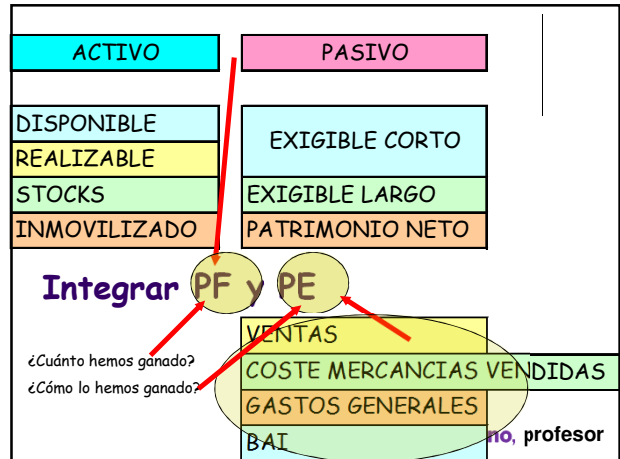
ACTIVO

PASIVO

DISPONIBLE

REALIZABLE

STOCKS

INMOVILIZADO

EXIGIBLE CORTO

EXIGIBLE LARGO

PATRIMONIO NETO

Integrar PF y PE

¿Cuánto hemos ganado?

¿Cómo lo hemos ganado?

VENTAS

COSTE MERCANCIAS VENDIDAS

GASTOS GENERALES

BAI

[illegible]no, profesor